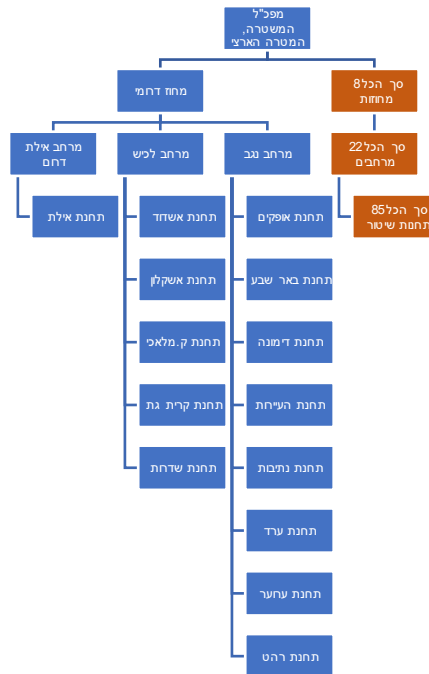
מפכ"ל המשטרה, המטרה הארצי

מחוז דרומי

סך הכל 8 מחוזות

מרחב אילת דרום

מרחב לכיש

מרחב נגב

סך הכל 22 מרחבים

תחנת אילת

תחנת אשדוד

תחנת אופקים

סך הכל 85 תחנות שיטור

תחנת אשקלון

תחנת באר שבע

תחנת ק.מלאכי

תחנת דימונה

תחנת קרית גת

תחנת העיירות

תחנת שדרות

תחנת נתיבות

תחנת ערד

תחנת ערוער

תחנת רהט